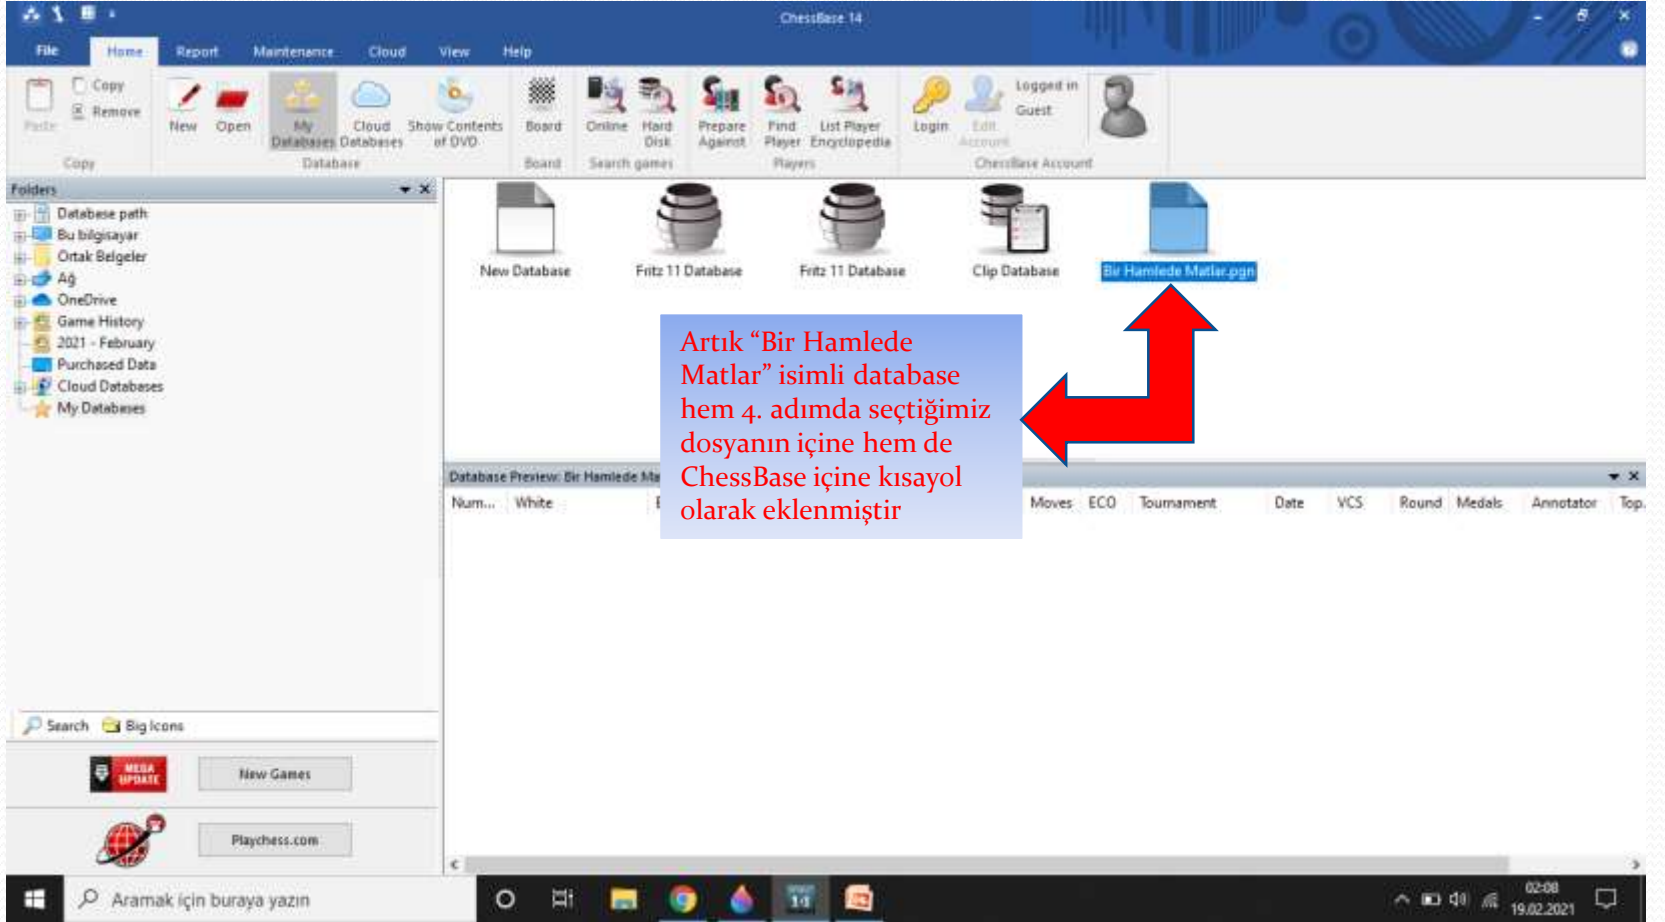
ChessBase 14

File Home Report Maintenance Cloud View Help

Copy Remove Paste Copy
New Open My Databases Cloud Databases Show Contents of DVD Database
Board Board
Online Hard Disk Search games
Prepare Against Find Player List Player Encyclopedia Players
Login Edit Account Logged in Guest ChessBase Account

Folders
Database path
Bu bilgisayar
Ortak Belgeler
Ağ
OneDrive
Game History
2021 - February
Purchased Data
Cloud Databases
My Databases

New Database
Fritz 11 Database
Fritz 11 Database
Clip Database
Bir Hamlede Matlar.pgn

Artık “Bir Hamlede Matlar” isimli database hem 4. adımda seçtiğimiz dosyanın içine hem de ChessBase içine kısayol olarak eklenmiştir

Database Preview: Bir Hamlede Ma
Num... White Moves ECO Tournament Date VCS Round Medals Annotator Top.

Search Big Icons
MEGA UPDATE
New Games
Playchess.com

Aramak için buraya yazın
02:08
19.02.2021